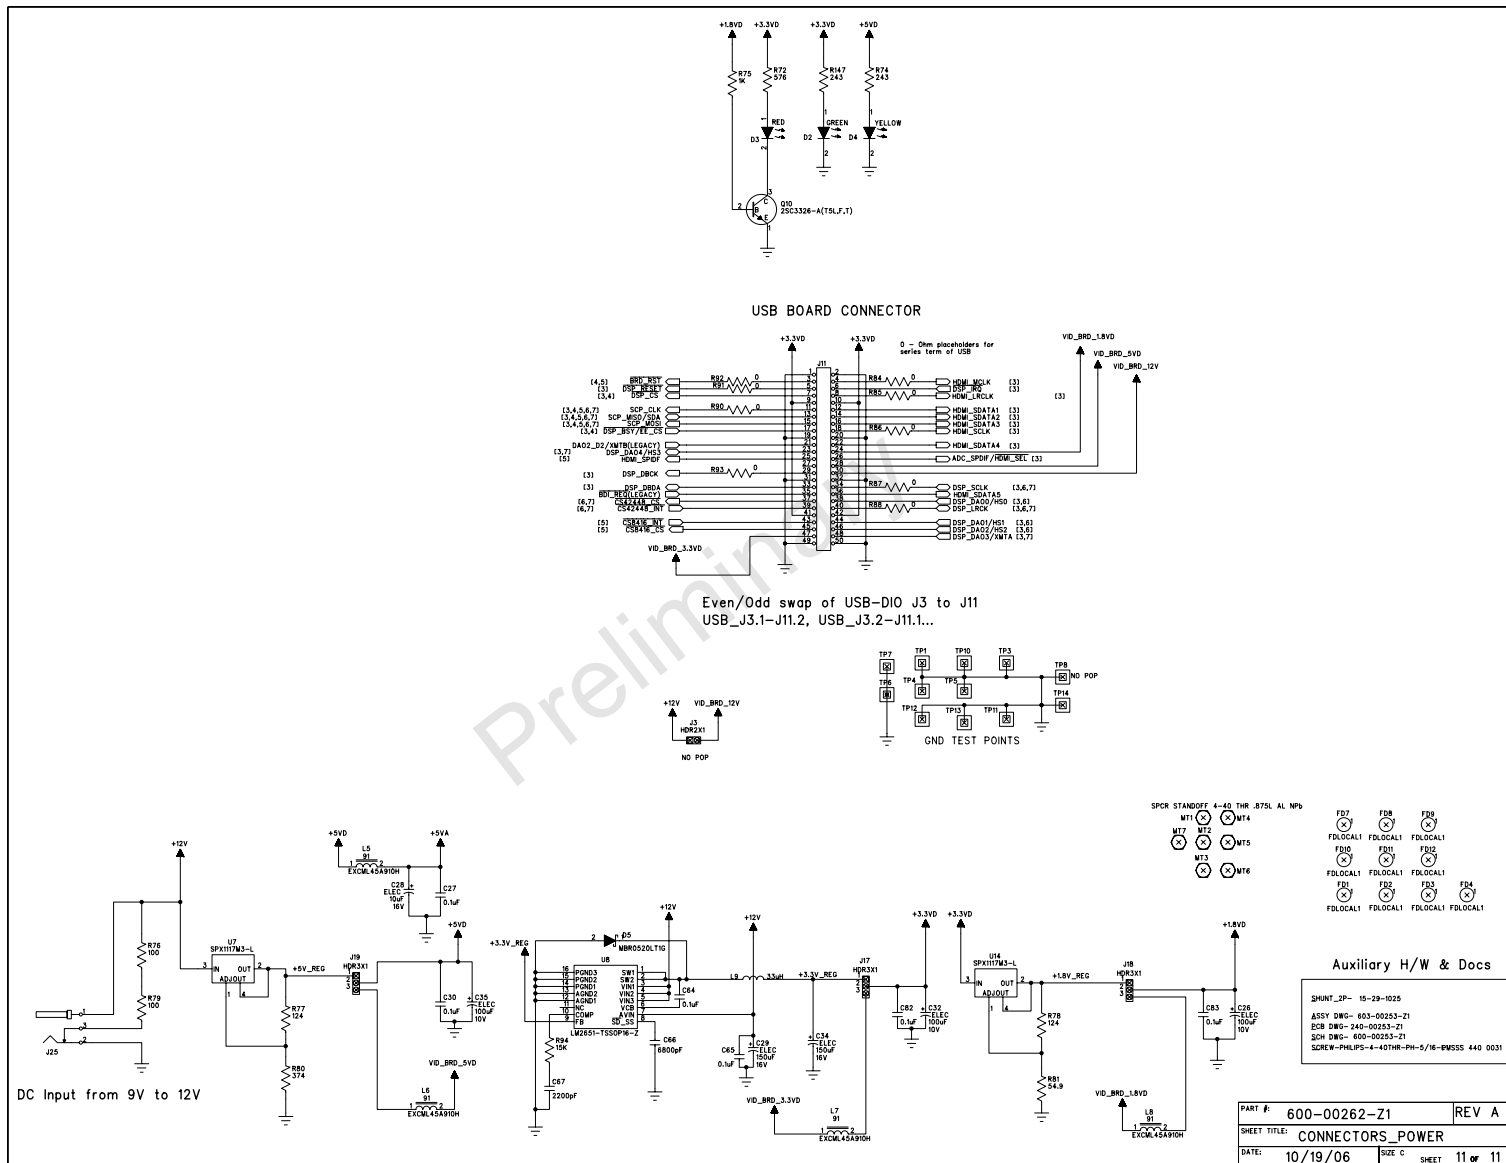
+1.8VD +3.3VD +3.3VD +5VD

R75 1K
R72 576
R147 243
R74 243

RED
GREEN
YELLOW
D3 D2 D4

Q10 2SC3326-A(T5L,F,T)

USB BOARD CONNECTOR

+3.3VD +3.3VD

0 - Ohm placeholders for series term of USB

VID_BRD_1.8VD
VID_BRD_5VD
VID_BRD_12V

J11

[4,5] BRD_RST R92 0
[3] DSP_RESET R91 0
[3,4] DSP_CS
[3,4,5,6,7] SCP_CLK R90 0
[3,4,5,6,7] SCP_MISO/SDA
[3,4,5,6,7] SCP_MOSI
[3,4] DSP_BST/EE_CS
DAO2_D2/XMTB(LEGACY)
[3,7] DSP_DAO4/HS3
[5] HDMI_SPDIF
[3] DSP_DBCK R93 0
[3] DSP_DBDA
BDI_REQ(LEGACY)
[6,7] CS42448_CS
[6,7] CS42448_INT
[5] CS8416_INT
[5] CS8416_CS

R84 0 HDMI_MCLK [3]
R85 0 DSP_IRQ [3]
HDMI_LRCLK [3]
HDMI_SDATA1 [3]
HDMI_SDATA2 [3]
HDMI_SDATA3 [3]
R86 0 HDMI_SCLK [3]
HDMI_SDATA4 [3]
ADC_SPDIF/HDMI_SEL [3]
R87 0 DSP_SCLK [3,6,7]
HDMI_SDATA5
R88 0 DSP_DAO0/HS0 [3,6]
DSP_LRCK [3,6,7]
DSP_DAO1/HS1 [3,6]
DSP_DAO2/HS2 [3,6]
DSP_DAO3/XMTA [3,7]

VID_BRD_3.3VD

Even/Odd swap of USB-DIO J3 to J11
USB_J3.1-J11.2, USB_J3.2-J11.1...

Preliminary

TP7 TP1 TP10 TP3 TP8 NO POP
TP6 TP4 TP5 TP14
TP12 TP13 TP11
GND TEST POINTS

+12V VID_BRD_12V
J3 HDR2X1
NO POP

SPCR STANDOFF 4-40 THR .875L AL NPb
MT1 MT4 MT7 MT2 MT5 MT3 MT6

FD7 FD8 FD9 FDLOCAL1 FDLOCAL1 FDLOCAL1
FD10 FD11 FD12 FDLOCAL1 FDLOCAL1 FDLOCAL1
FD1 FD2 FD3 FD4 FDLOCAL1 FDLOCAL1 FDLOCAL1 FDLOCAL1

+12V
+5VD L5 91 EXCML45A910H +5VA
C28 ELEC 10uF 16V C27 0.1uF
R76 100
R79 100
U7 SPX1117M3-L IN OUT ADJOUT
+5V_REG
R77 124
R80 374
J19 HDR3X1
+5VD C30 0.1uF C35 ELEC 100uF 10V
VID_BRD_5VD
L6 91 EXCML45A910H
J25
DC Input from 9V to 12V

+3.3V_REG
D5 MBR0520LT1G
+12V
U8 PGND3 PGND2 PGND1 AGND2 AGND1 NC COMP FB SW1 SW2 VIN1 VIN2 VIN3 VCB AVIN SD_SS
LM2651-TSSOP16-Z
C64 0.1uF
R94 15K
C67 2200pF
C66 6800pF
+12V
L9 33uH
+3.3V_REG
C65 0.1uF C29 ELEC 150uF 16V
C34 ELEC 150uF 16V
VID_BRD_3.3VD
L7 91 EXCML45A910H
J17 HDR3X1
+3.3VD C82 0.1uF C32 ELEC 100uF 10V

+3.3VD
U14 SPX1117M3-L IN OUT ADJOUT
+1.8V_REG
R78 124
R81 54.9
J18 HDR3X1
+1.8VD C83 0.1uF C26 ELEC 100uF 10V
VID_BRD_1.8VD
L8 91 EXCML45A910H

Auxiliary H/W & Docs

SHUNT_2P- 15-29-1025
ASSY DWG- 603-00253-Z1
PCB DWG- 240-00253-Z1
SCH DWG- 600-00253-Z1
SCREW-PHILIPS-4-40THR-PH-5/16-PMSSS 440 0031

| PART #: 600-00262-Z1 | REV A |
|---|---|
| SHEET TITLE: CONNECTORS_POWER | |
| DATE: 10/19/06 | SIZE C SHEET 11 OF 11 |